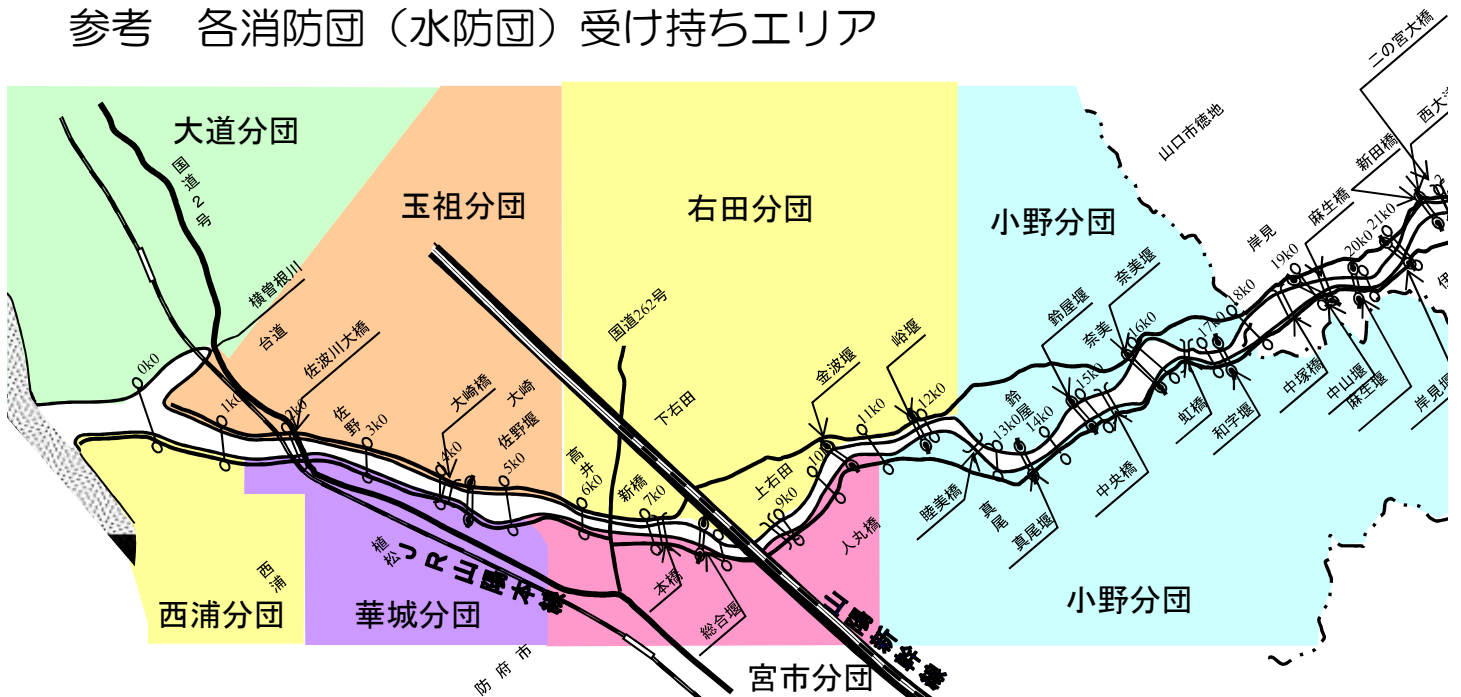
参考　各消防団（水防団）受け持ちエリア

大道分団
玉祖分団
右田分団
小野分団
西浦分団
華城分団
宮市分団
小野分団

国道2号
横曽根川
台道
佐波川大橋
0k0
1k0
2k0
佐野
3k0
大崎橋
大崎
4k0
佐野堰
5k0
国道262号
下右田
高井
6k0
新橋
7k0
本橋
総合堰
植松
JR山陽本線
山陽新幹線
金波堰
上右田
9k0
10k0
11k0
人丸橋
峪堰
12k0
睦美橋
真尾
13k0
鈴屋
14k0
真尾堰
鈴屋堰
15k0
奈美
16k0
奈美堰
中央橋
17k0
虹橋
和字堰
18k0
岸見
19k0
中塚橋
麻生橋
20k0
21k0
中山堰
麻生堰
新田橋
西大
岸見堰
二の宮大橋
山口市徳地
西浦
防府市
伊